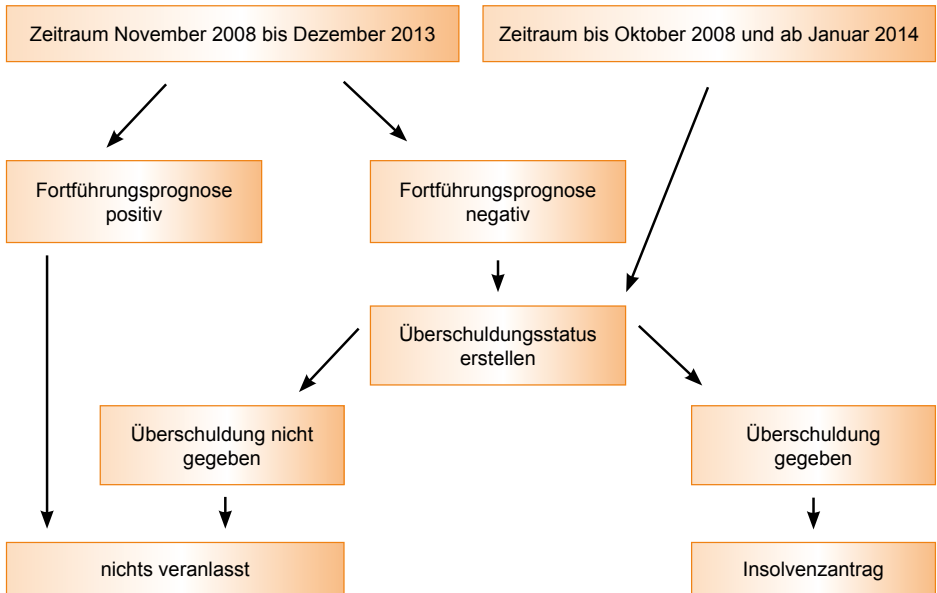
Zeitraum November 2008 bis Dezember 2013

Zeitraum bis Oktober 2008 und ab Januar 2014

Fortführungsprognose positiv

Fortführungsprognose negativ

Überschuldungsstatus erstellen

Überschuldung nicht gegeben

Überschuldung gegeben

nichts veranlasst

Insolvenzantrag